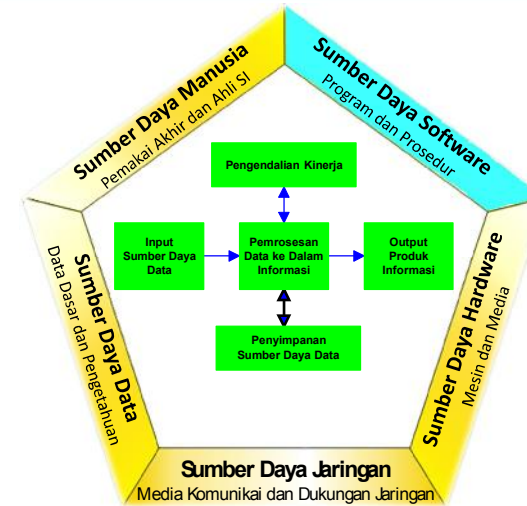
Sumber Daya Manusia
Pemakai Akhir dan Ahli SI

Sumber Daya Software
Program dan Prosedur

Sumber Daya Data
Data Dasar dan Pengetahuan

Sumber Daya Hardware
Mesin dan Media

Pengendalian Kinerja

Input Sumber Daya Data

Pemrosesan Data ke Dalam Informasi

Output Produk Informasi

Penyimpanan Sumber Daya Data

Sumber Daya Jaringan
Media Komunikai dan Dukungan Jaringan